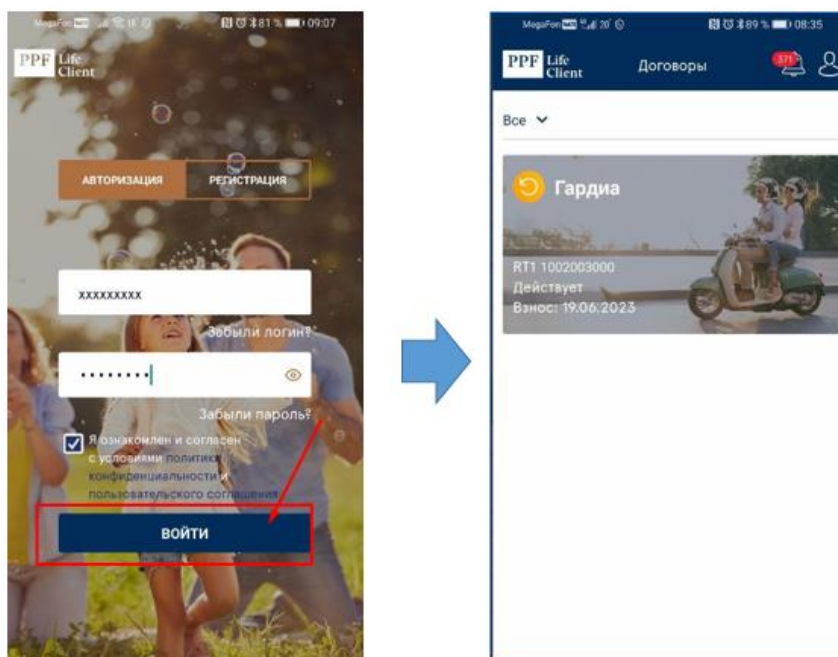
MegaFon 81% 09:07

PPF Life Client

АВТОРИЗАЦИЯ РЕГИСТРАЦИЯ

xxxxxxxxx

Забыли логин?

••••••••

Забыли пароль?

Я ознакомлен и согласен с условиями политики конфиденциальности и пользовательского соглашения

ВОЙТИ

MegaFon 89% 08:35

PPF Life Client Договоры 171

Все

Гардиа

RT1 1002003000
Действует
Взнос: 19.06.2023